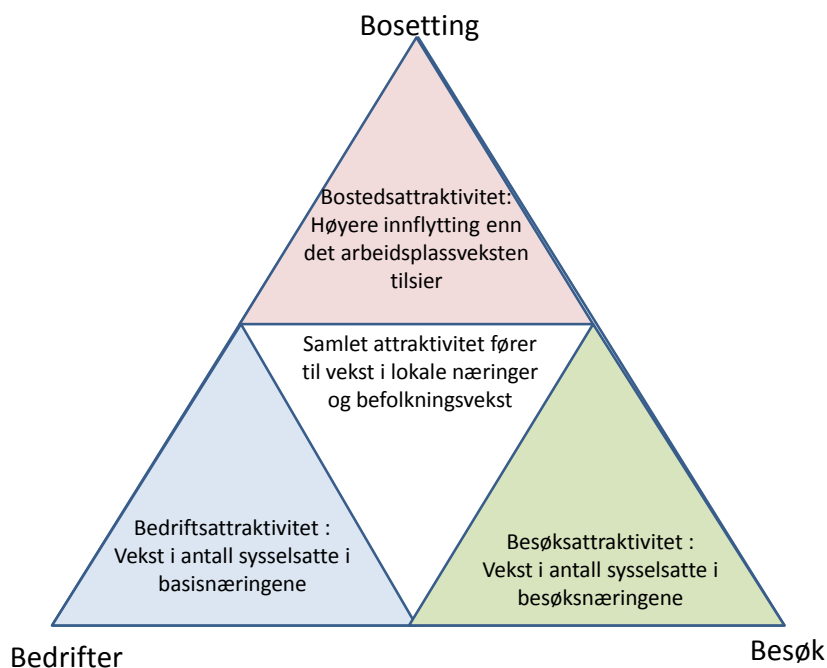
Bosetting

Bostedsattraktivitet: Høyere innflytting enn det arbeidsplassveksten tilsier

Samlet attraktivitet fører til vekst i lokale næringer og befolkningsvekst

Bedriftsattraktivitet : Vekst i antall sysselsatte i basisnæringene

Besøksattraktivitet : Vekst i antall sysselsatte i besøksnæringene

Bedrifter

Besøk